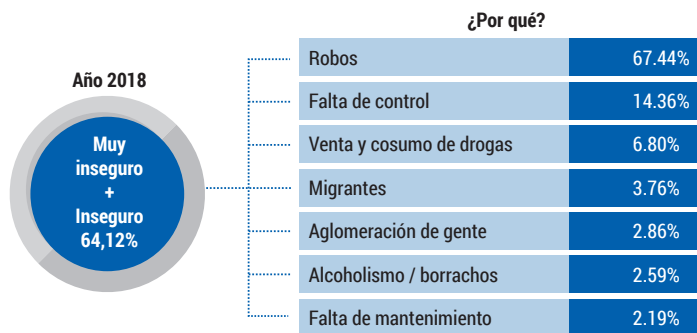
Año 2018

Muy inseguro + Inseguro 64,12%

¿Por qué?

| | |
|---|---|
| Robos | 67.44% |
| Falta de control | 14.36% |
| Venta y cosumo de drogas | 6.80% |
| Migrantes | 3.76% |
| Aglomeración de gente | 2.86% |
| Alcoholismo / borrachos | 2.59% |
| Falta de mantenimiento | 2.19% |